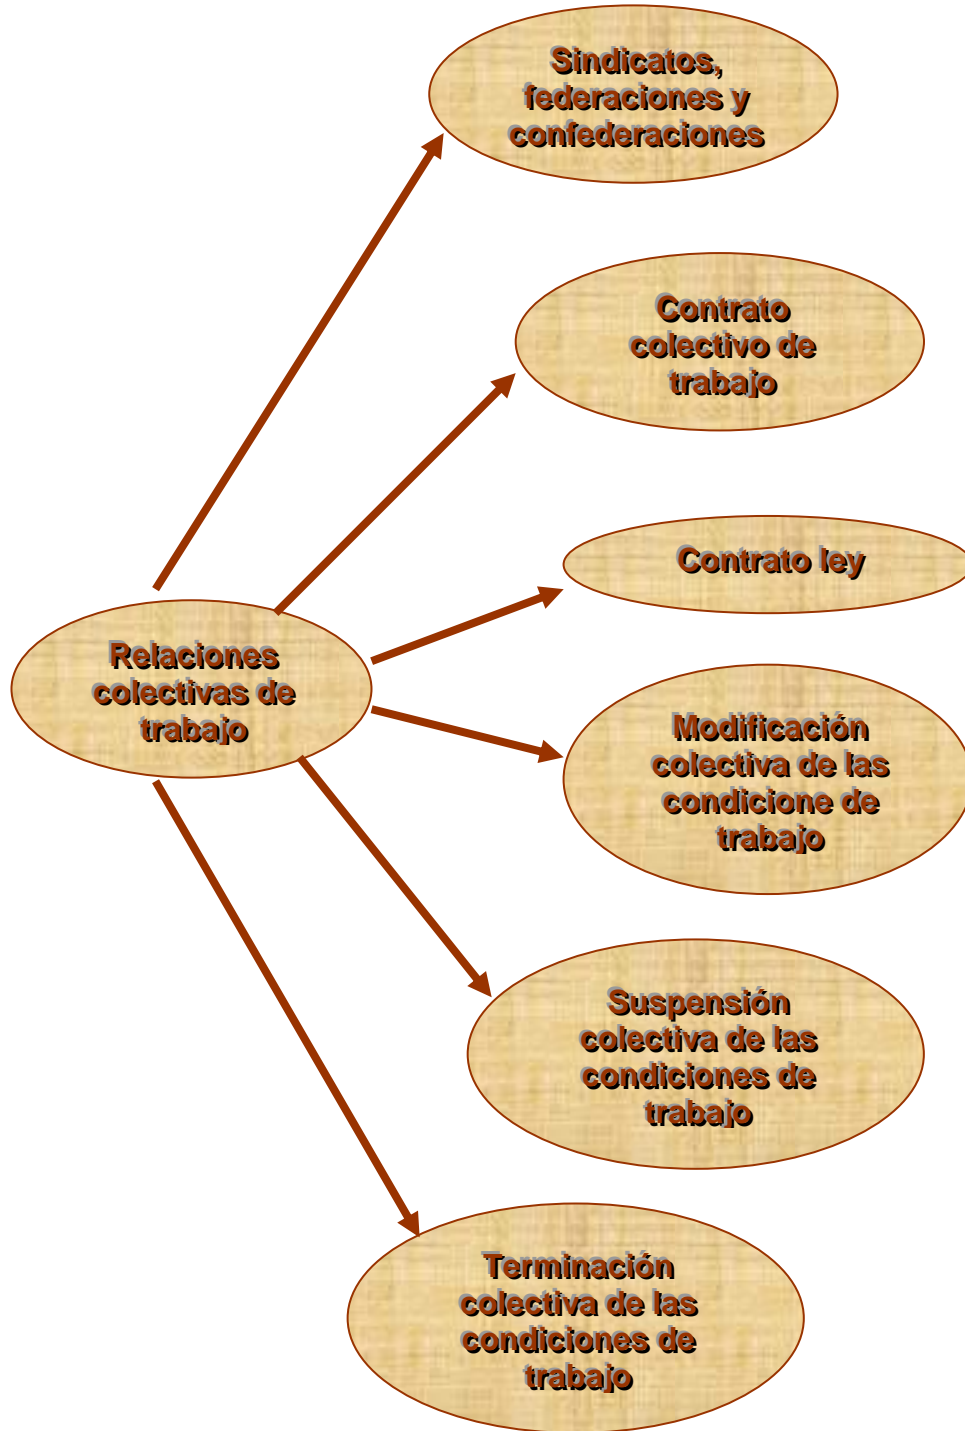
Relaciones colectivas de trabajo

Sindicatos, federaciones y confederaciones

Contrato colectivo de trabajo

Contrato ley

Modificación colectiva de las condicione de trabajo

Suspensión colectiva de las condiciones de trabajo

Terminación colectiva de las condiciones de trabajo